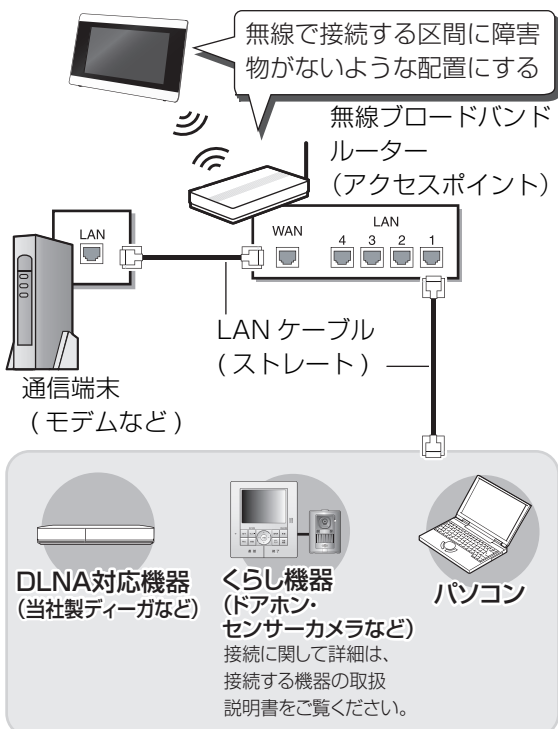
無線で接続する区間に障害物がないような配置にする

無線ブロードバンドルーター（アクセスポイント）

LAN

WAN

LAN

4 3 2 1

LAN ケーブル（ストレート）

通信端末（モデムなど）

DLNA対応機器
（当社製ディーガなど）

くらし機器
（ドアホン・センサーカメラなど）
接続に関して詳細は、接続する機器の取扱説明書をご覧ください。

パソコン